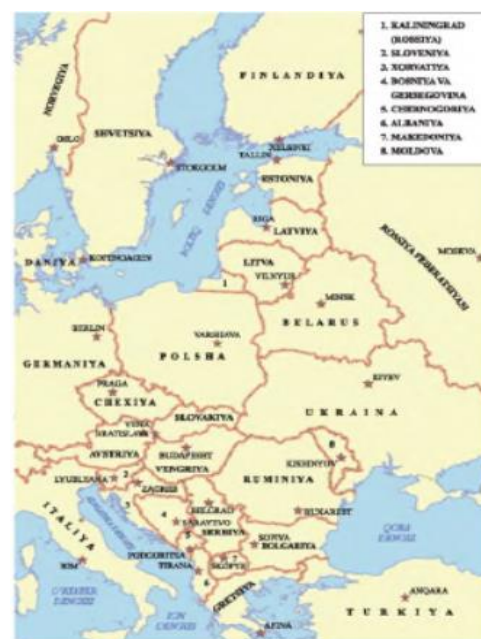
1. KALININGRAD (ROSSIYA)
2. SLOVENIYA
3. XORVATIYA
4. BOSNIYA VA GERSEGOVINA
5. CHERNOGORIYA
6. ALBANIYA
7. MAKEDONIYA
8. MOLDOVA

NORVEGIYA
OSLO
SHVETSIYA
FINLANDIYA
XELSINKI
TALLIN
STOKGOLM
ESTONIYA
BOLTIQ DENGIZI
RIGA
LATVIYA
ROSSIYA FEDERATSIYASI
MOSKVA
DANIYA
KOPENGAGEN
LITVA
VILNYUS
1
MINSK
BELARUS
BERLIN
VARSHAVA
POLSHA
GERMANIYA
KIYEV
PRAGA
CHEXIYA
SLOVAKIYA
UKRAINA
VENA
BRATISLAVA
AVSTRIYA
BUDAPESHT
VENGRIYA
8
KISHINYOV
LYUBLYANA
2
ZAGREB
RUMINIYA
ITALIYA
BELGRAD
4
SARAYEVO
SERBIYA
BUXAREST
QORA DENGIZ
5
SOFIYA
BOLGARIYA
PODGORITSA
7
SKOPYE
TIRANA
6
RIM
O'RTAYER DENGIZI
ION DENGIZI
GRETSIYA
ANQARA
TURKIYA
AFINA